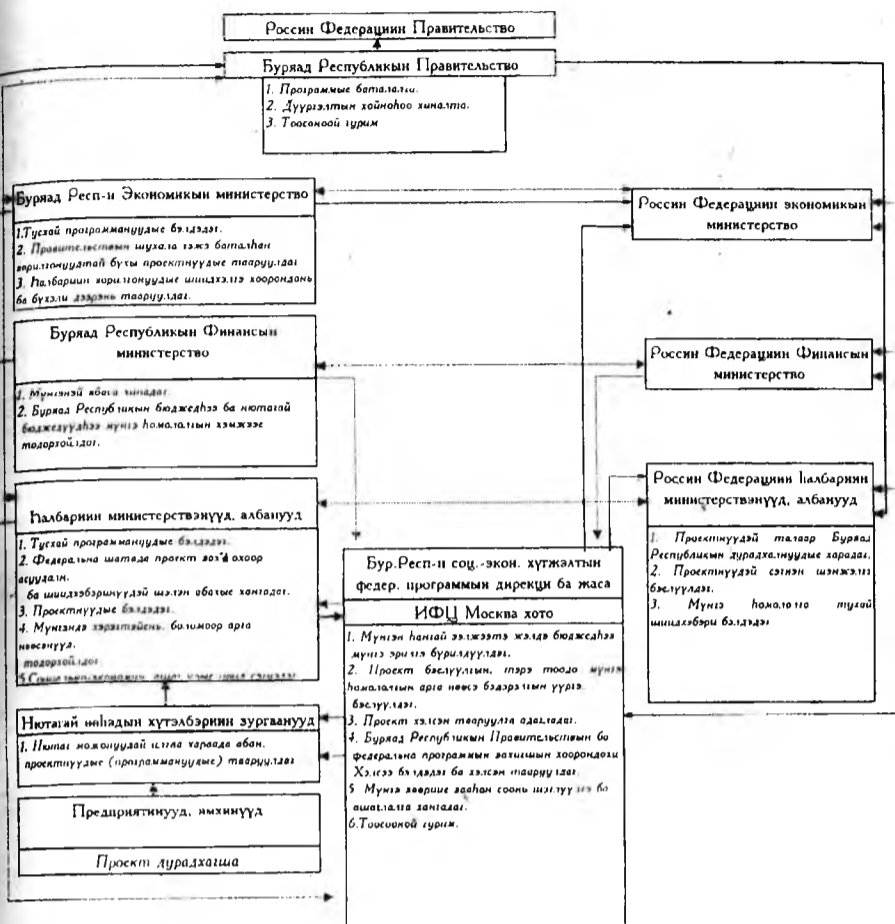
Россин Федерациин Правительство

Буряад Республикын Правительство

1. Программые баталалга.
2. Дүүргэлтын хойноhоо хиналта.
3. Тоосоной гүрим

Буряад Респ-и Экономикын министерство

1.Тусхай программануудые бэлдэдэг.
2. Правительствын шухала гэжэ баталhан юрилгонуудтай бүхы проектнуудые таарууладаг.
3. hалбариин юрилгонуудые шиидхэлгэ хоорондонь ба бүхэли дээрэнь таарууладаг.

Буряад Республикын Финансын министерство

1. Мүнгэнэй ябаса хинадаг.
2. Буряад Республикын бюджедhээ ба нютагай бюджедүүдhээ мүнгэ hомологын хэмжээе тодорхойлдог.

hалбариин министерствэнүүд, албанууд

1. Тусхай программануудые бэлдэдэг.
2. Федеральна шатада проект зохёохо асуудалн. ба шиидхэбэринүүдэй шалгаh ябаалые хангадаг.
3. Проектнуудые бэлдэдэг.
4. Мүнгэнэй хэрэглээниинь болзоор арга нөөсөнүүд тодорхойлдог.
5. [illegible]

Нютагай hэhэдын хүтэлбэриин зургаанууд

1. Нютаг нажалуудай ёстэа хараада абан, проектнуудые (программануудые) таарууладаг

Предприятинууд, эмхинууд

Проект дураадхагша

Россин Федерациин экономикын министерство

Россин Федерациин Финансын министерство

Россин Федерациин hалбариин министерствэнүүд, албанууд

1. Проектнуудай талаар Буряад Республикын дурадхалнуудые харадаг.
2. Проектнуудай сэгнэн шалгалга бэелүүлдэг.
3. Мүнгэ hомологын тухай шиидхэбэри бэлдэдэг

Бур.Респ-н соц.-экон. хүгжэлтын федер. программын дирекци ба жаса

ИФЦ Москва хото

1. Мүнгэн hанхай эхэжээтэ жэлдэ бюджедhээ мүнгэ эрилгэ бүридхүүлдэг.
2. Проект бэелүүлгын, тэрэ тоодо мүнгэ hомологын арга нөөсэ бэдэрэлгын үүргэ бэелүүлдэг.
3. Проект хэлсэн таарууляа адаглаhаг.
4. Буряад Республикын Правительствын ба федеральна программын захигшын хоорондохи Хэлсээ бэлдэдэг ба хэлсэн таарууладаг.
5. Мүнгэ зоориие зааhан соонь шэлгүүлгэ ба ашаглалга хангадаг.
6.Тоосоной гүрим.